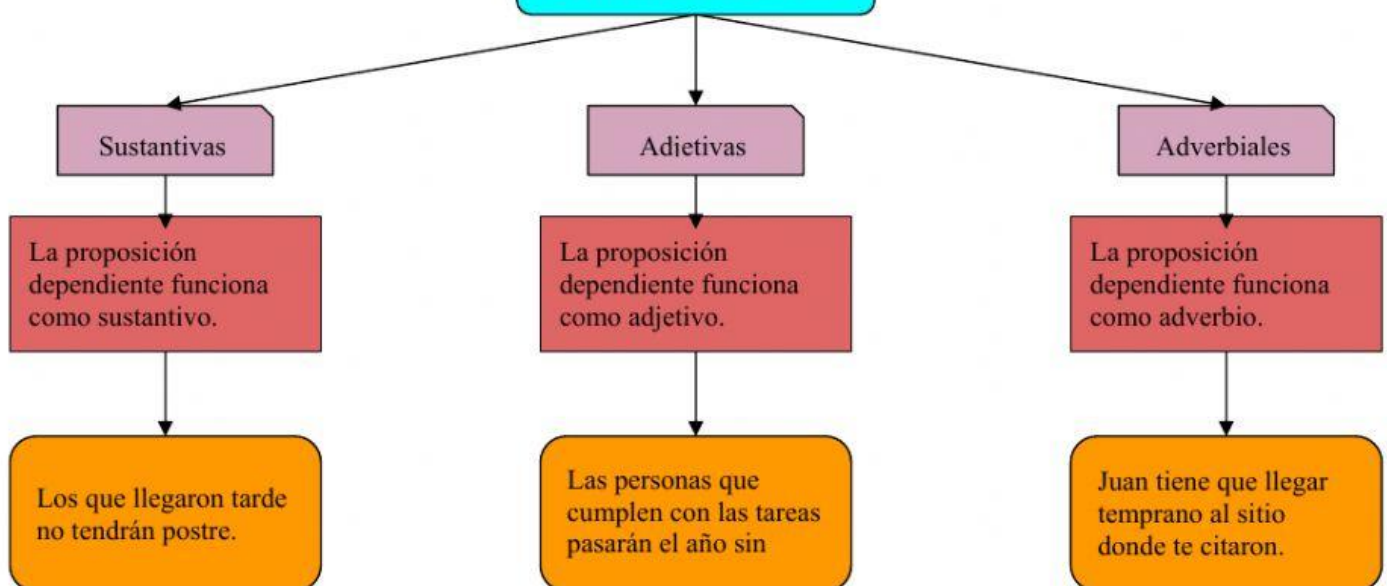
Sustantivas

La proposición dependiente funciona como sustantivo.

Los que llegaron tarde no tendrán postre.

Adjetivas

La proposición dependiente funciona como adjetivo.

Las personas que cumplen con las tareas pasarán el año sin

Adverbiales

La proposición dependiente funciona como adverbio.

Juan tiene que llegar temprano al sitio donde te citaron.